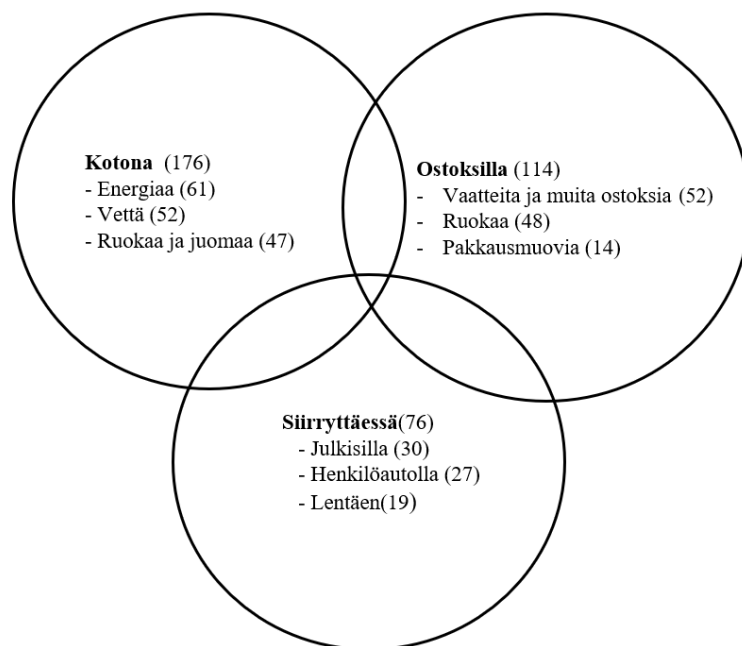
**Kotona** (176)
- Energiaa (61)
- Vettä (52)
- Ruokaa ja juomaa (47)

**Ostoksilla** (114)
- Vaatteita ja muita ostoksia (52)
- Ruokaa (48)
- Pakkausmuovia (14)

**Siirryttäessä**(76)
- Julkisilla (30)
- Henkilöautolla (27)
- Lentäen(19)